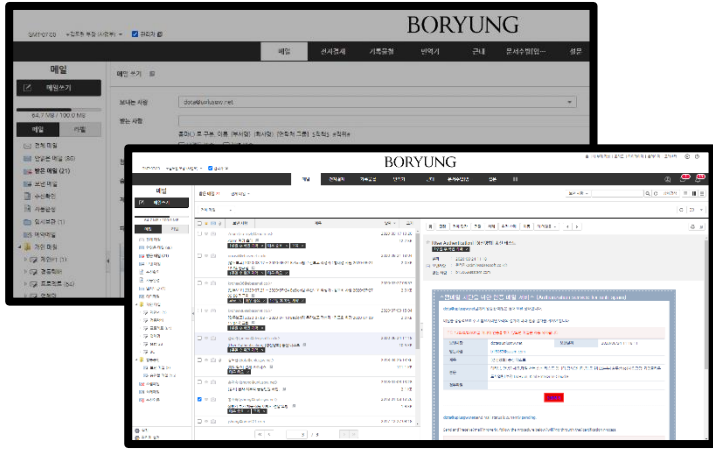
BORYUNG

메일
전자결재
기록물철
번역기
근태
문서수발인
설문

메일
메일쓰기
54.7 MB / 100.0 MB
메일
주소

메일 쓰기

보내는 사람
받는 사람

전체 메일
안읽은 메일 (30)
받은 메일 (21)
보낸 메일
수신확인
임시보관함 (1)
휴지통
내 메일함 (1)
개인메일

BORYUNG

메일
메일쓰기